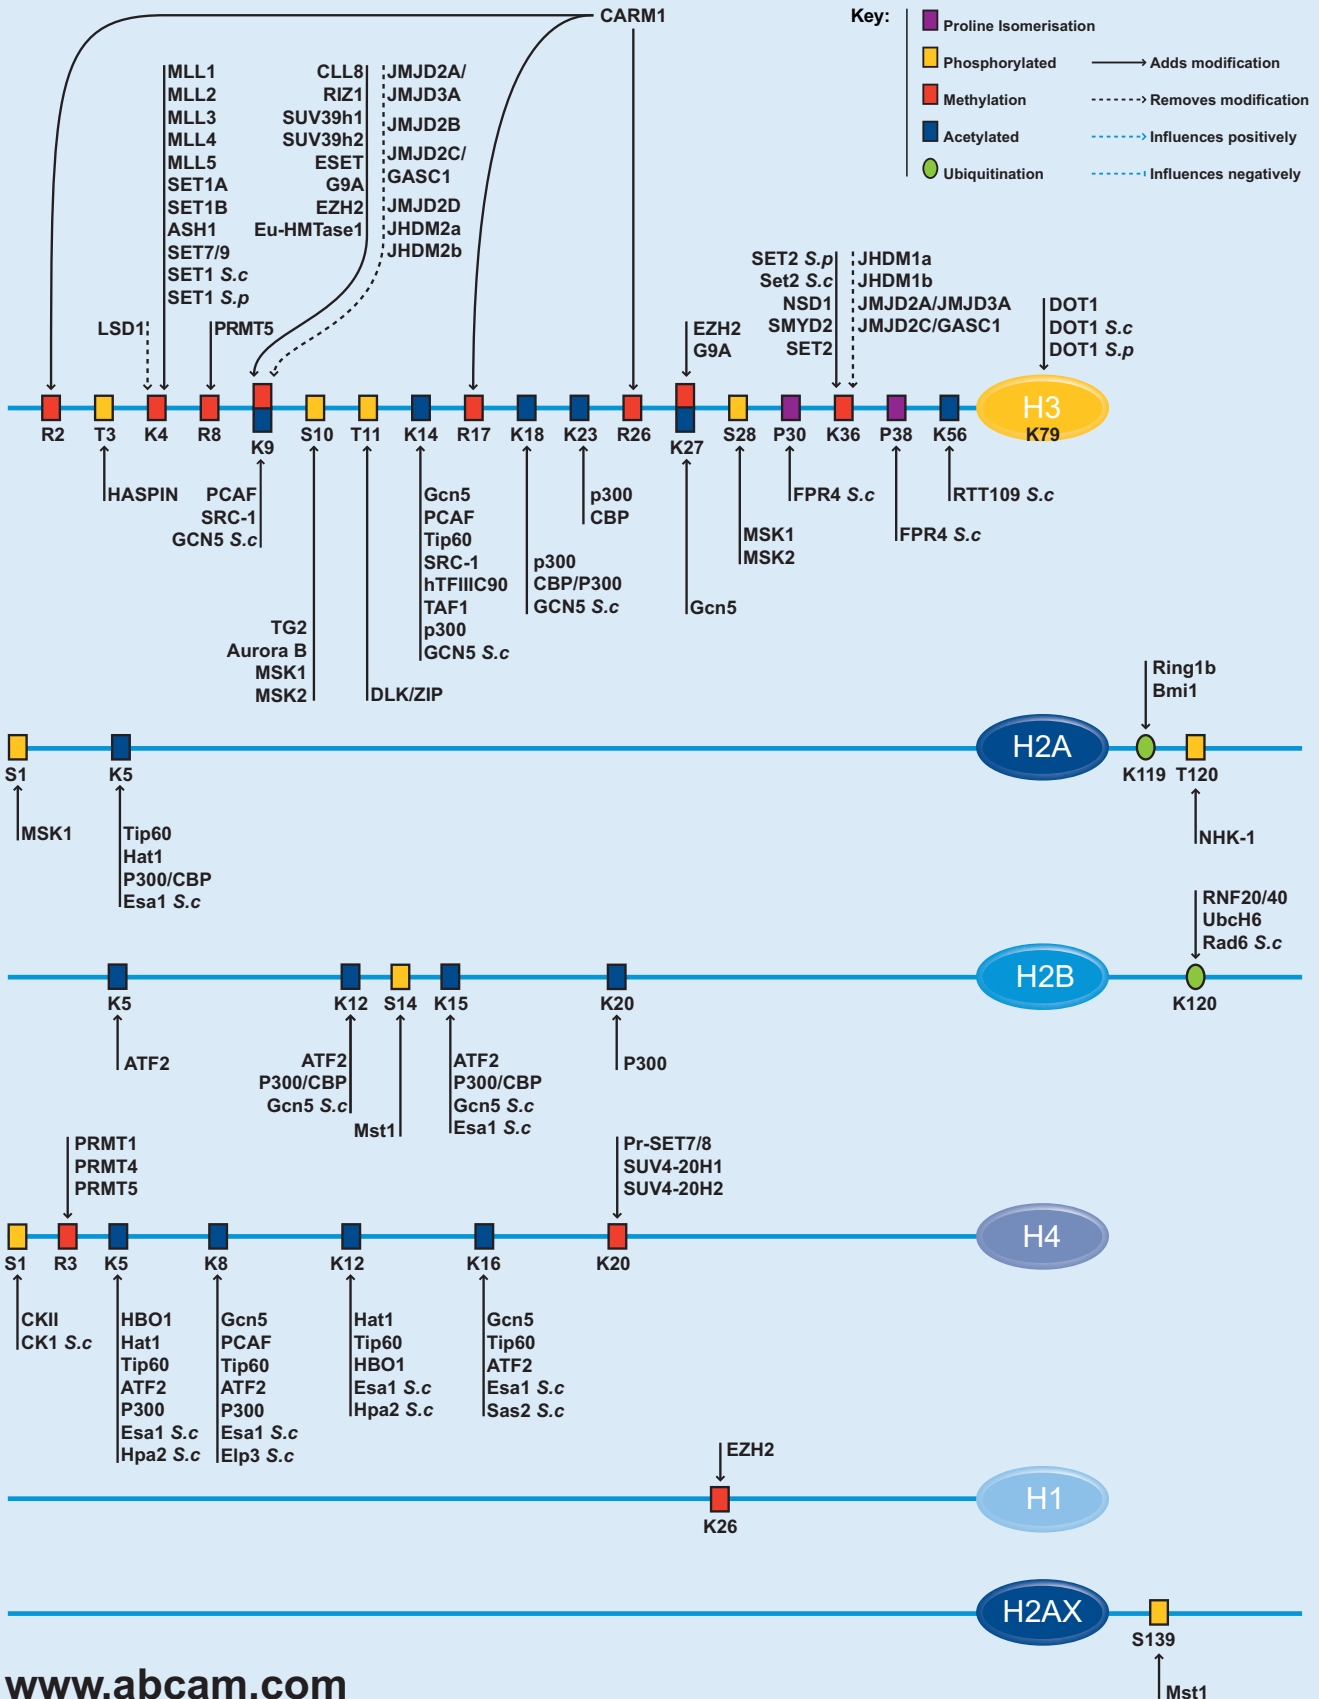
Key:
Proline Isomerisation
Phosphorylated
Methylation
Acetylated
Ubiquitination
Adds modification
Removes modification
Influences positively
Influences negatively

CARM1

MLL1
MLL2
MLL3
MLL4
MLL5
SET1A
SET1B
ASH1
SET7/9
SET1 S.c
SET1 S.p

CLL8
RIZ1
SUV39h1
SUV39h2
ESET
G9A
EZH2
Eu-HMTase1

JMJD2A/
JMJD3A
JMJD2B
JMJD2C/
GASC1
JMJD2D
JHDM2a
JHDM2b

LSD1
PRMT5

EZH2
G9A

SET2 S.p
Set2 S.c
NSD1
SMYD2
SET2

JHDM1a
JHDM1b
JMJD2A/JMJD3A
JMJD2C/GASC1

DOT1
DOT1 S.c
DOT1 S.p

R2 T3 K4 R8 K9 S10 T11 K14 R17 K18 K23 R26 K27 S28 P30 K36 P38 K56 H3 K79

HASPIN
PCAF
SRC-1
GCN5 S.c

Gcn5
PCAF
Tip60
SRC-1
hTFIIIC90
TAF1
p300
GCN5 S.c

p300
CBP

p300
CBP/P300
GCN5 S.c

MSK1
MSK2

FPR4 S.c
FPR4 S.c
RTT109 S.c
Gcn5

TG2
Aurora B
MSK1
MSK2

DLK/ZIP

Ring1b
Bmi1

S1 K5 H2A K119 T120

MSK1
Tip60
Hat1
P300/CBP
Esa1 S.c
NHK-1

RNF20/40
UbcH6
Rad6 S.c

K5 K12 S14 K15 K20 H2B K120

ATF2
ATF2
P300/CBP
Gcn5 S.c
Mst1
ATF2
P300/CBP
Gcn5 S.c
Esa1 S.c
P300

PRMT1
PRMT4
PRMT5

Pr-SET7/8
SUV4-20H1
SUV4-20H2

S1 R3 K5 K8 K12 K16 K20 H4

CKII
CK1 S.c

HBO1
Hat1
Tip60
ATF2
P300
Esa1 S.c
Hpa2 S.c

Gcn5
PCAF
Tip60
ATF2
P300
Esa1 S.c
Elp3 S.c

Hat1
Tip60
HBO1
Esa1 S.c
Hpa2 S.c

Gcn5
Tip60
ATF2
Esa1 S.c
Sas2 S.c

EZH2
H1
K26

H2AX
S139
Mst1

www.abcam.com